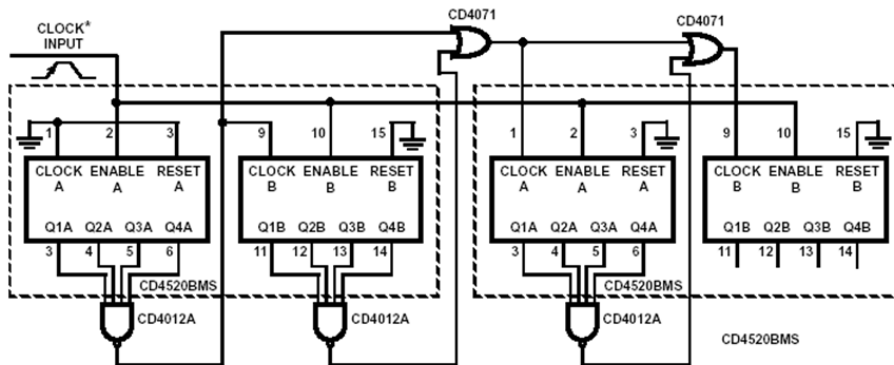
CLOCK*
INPUT

CD4071

CD4071

1 2 3
CLOCK A ENABLE A RESET A
Q1A Q2A Q3A Q4A
3 4 5 6

9 10 15
CLOCK B ENABLE B RESET B
Q1B Q2B Q3B Q4B
11 12 13 14

CD4520BMS

CD4012A

CD4012A

1 2 3
CLOCK A ENABLE A RESET A
Q1A Q2A Q3A Q4A
3 4 5 6

9 10 15
CLOCK B ENABLE B RESET B
Q1B Q2B Q3B Q4B
11 12 13 14

CD4520BMS

CD4012A

CD4520BMS